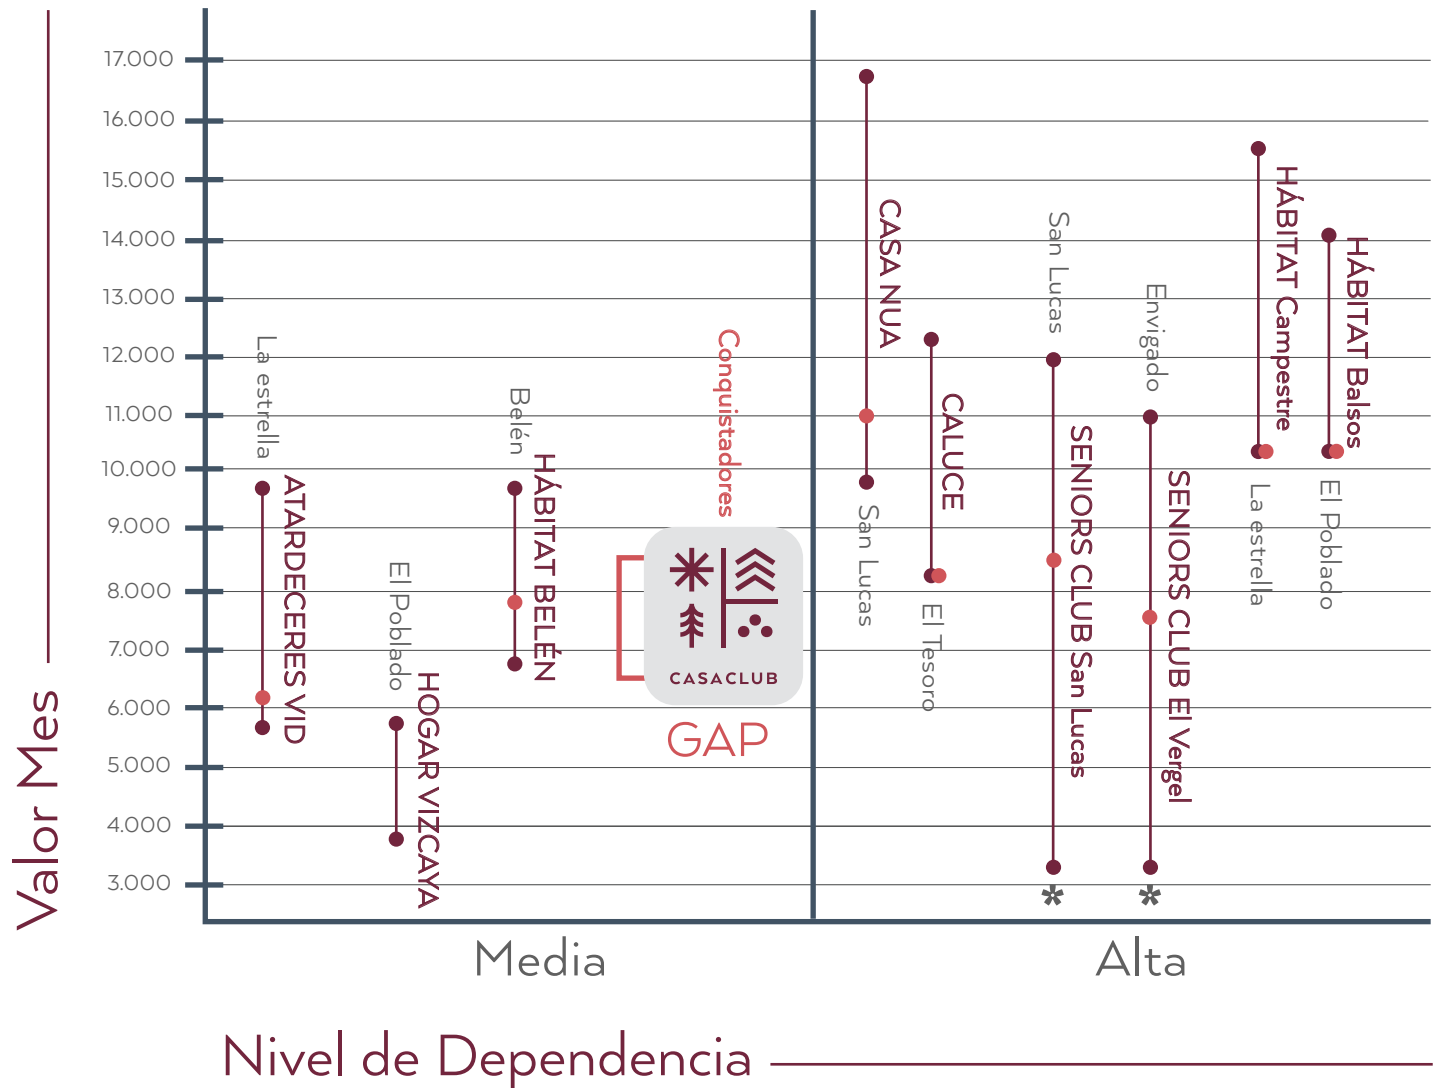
Valor Mes

17.000
16.000
15.000
14.000
13.000
12.000
11.000
10.000
9.000
8.000
7.000
6.000
5.000
4.000
3.000

La estrella
ATARDECERES VID

El Poblado
HOGAR VIZCAYA

Belén
HÁBITAT BELÉN

Conquistadores
CASACLUB
GAP

CASA NUA
San Lucas

CALUCE
El Tesoro

San Lucas
SENIORS CLUB San Lucas
*

Envigado
SENIORS CLUB El Vergel
*

HÁBITAT Campestre
La estrella

HÁBITAT Balsos
El Poblado

Media

Alta

Nivel de Dependencia